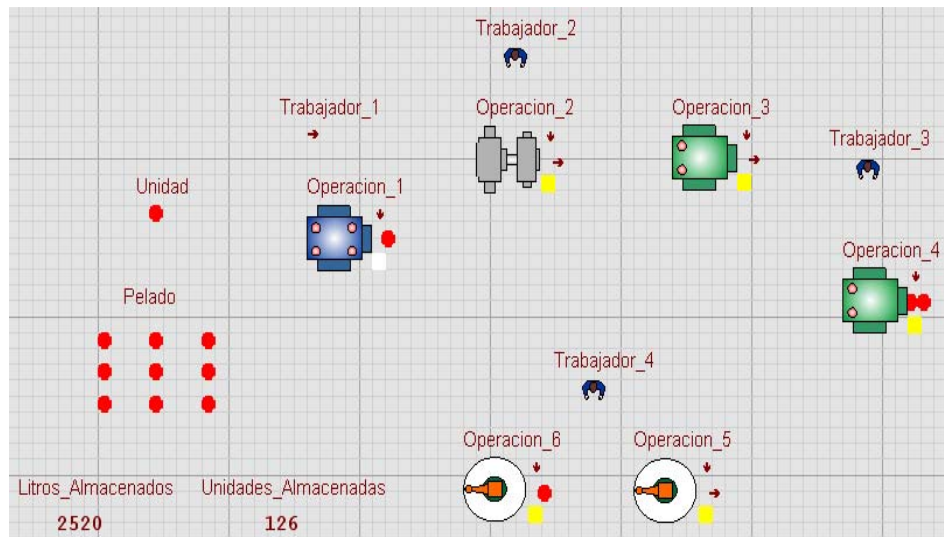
Trabajador_2

Trabajador_1

Operacion_2

Operacion_3

Trabajador_3

Unidad

Operacion_1

Operacion_4

Pelado

Trabajador_4

Operacion_6

Operacion_5

Litros_Almacenados

2520

Unidades_Almacenadas

126